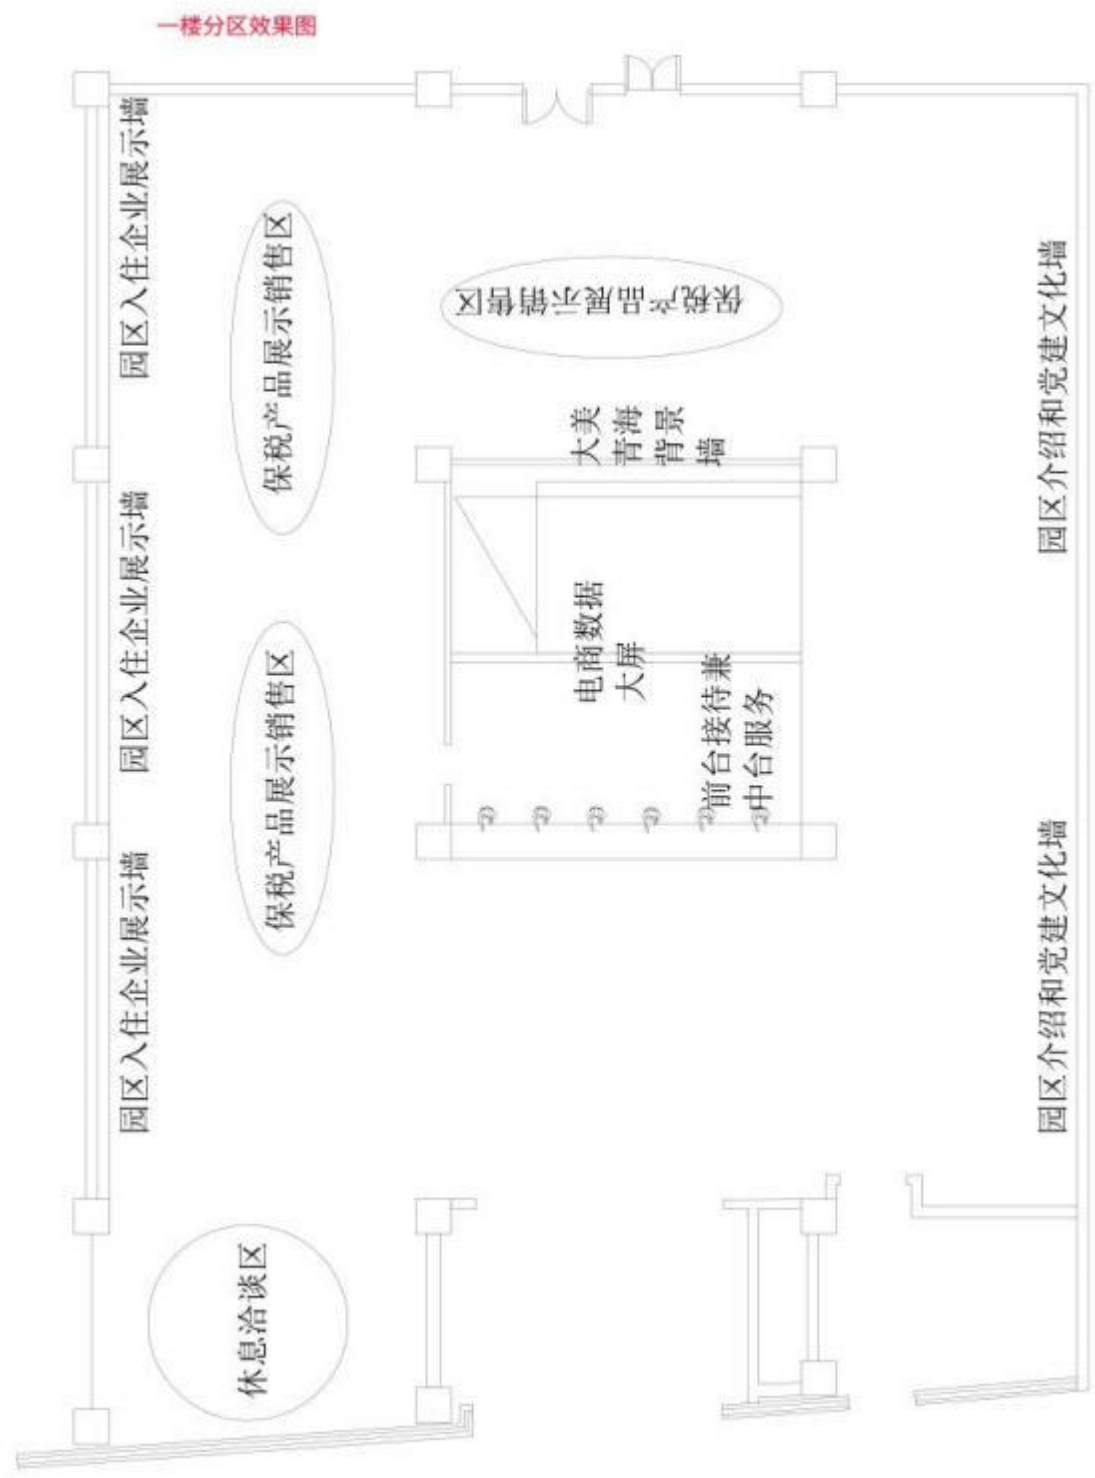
一楼分区效果图

园区入住企业展示墙

园区入住企业展示墙

园区入住企业展示墙

保税产品展示销售区

保税产品展示销售区

跨境产品展销区

大美青海背景墙

电商数据大屏

前台接待兼中台服务

园区介绍和党建文化墙

园区介绍和党建文化墙

休息洽谈区